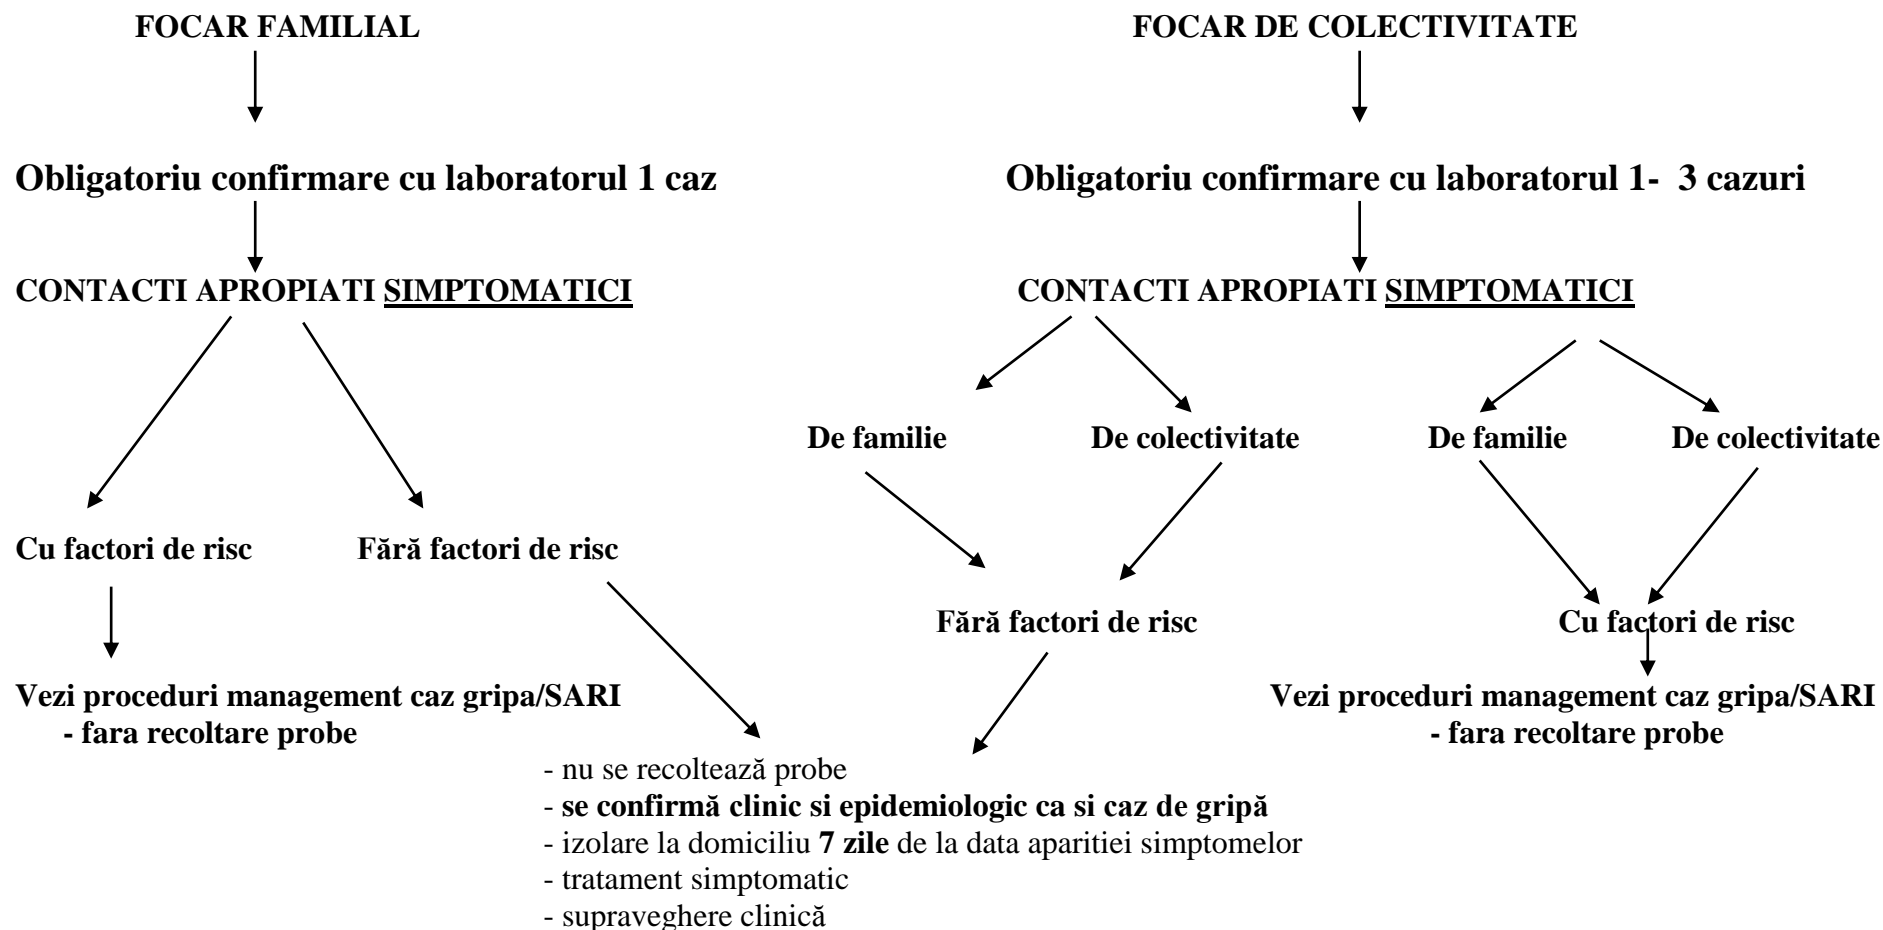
FOCAR FAMILIAL

Obligatoriu confirmare cu laboratorul 1 caz

CONTACTI APROPIATI SIMPTOMATICI

Cu factori de risc

Fără factori de risc

Vezi proceduri management caz gripa/SARI
- fara recoltare probe

FOCAR DE COLECTIVITATE

Obligatoriu confirmare cu laboratorul 1- 3 cazuri

CONTACTI APROPIATI SIMPTOMATICI

De familie

De colectivitate

De familie

De colectivitate

Fără factori de risc

Cu factori de risc

Vezi proceduri management caz gripa/SARI
- fara recoltare probe

- nu se recoltează probe
- se confirmă clinic si epidemiologic ca si caz de gripă
- izolare la domiciliu 7 zile de la data aparitiei simptomelor
- tratament simptomatic
- supraveghere clinică